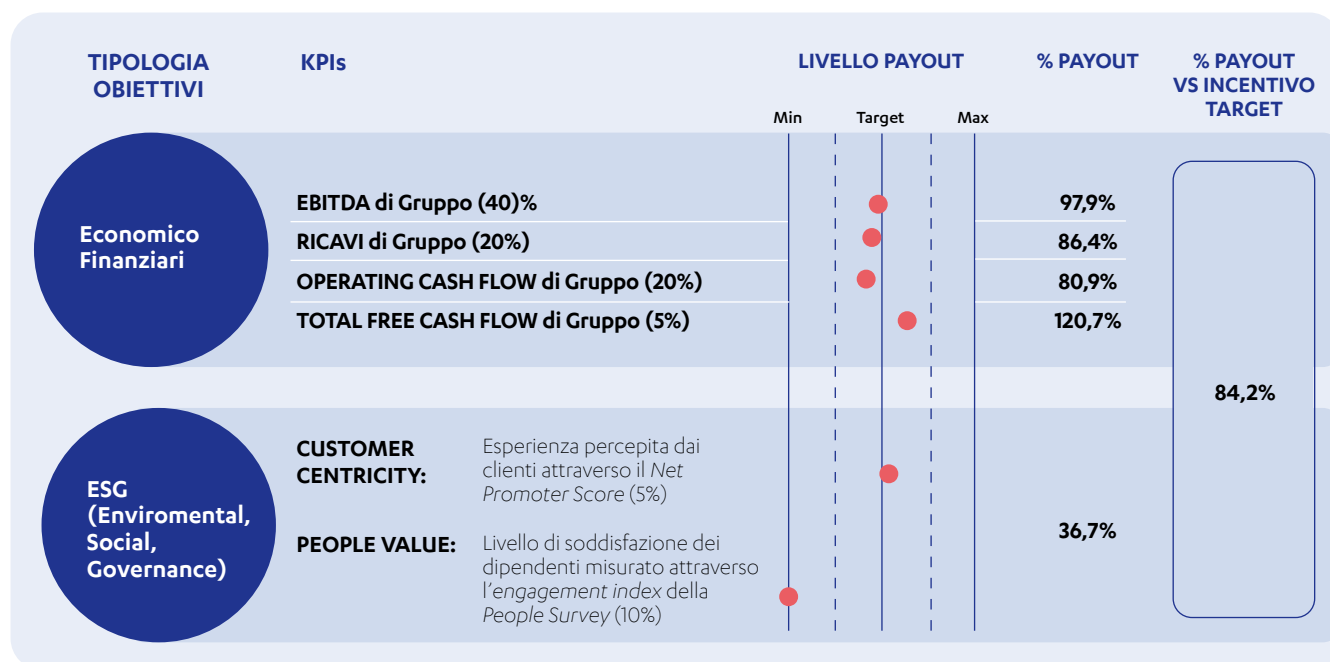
| TIPOLOGIA OBIETTIVI | KPIs | | LIVELLO PAYOUT (Min / Target / Max) | % PAYOUT | % PAYOUT VS INCENTIVO TARGET |
|---|---|---|---|---|---|
| Economico Finanziari | EBITDA di Gruppo (40)% | | | 97,9% | 84,2% |
| | RICAVI di Gruppo (20%) | | | 86,4% | |
| | OPERATING CASH FLOW di Gruppo (20%) | | | 80,9% | |
| | TOTAL FREE CASH FLOW di Gruppo (5%) | | | 120,7% | |
| ESG (Enviromental, Social, Governance) | CUSTOMER CENTRICITY: | Esperienza percepita dai clienti attraverso il *Net Promoter Score* (5%) | | 36,7% | |
| | PEOPLE VALUE: | Livello di soddisfazione dei dipendenti misurato attraverso l'*engagement index* della *People Survey* (10%) | | | |